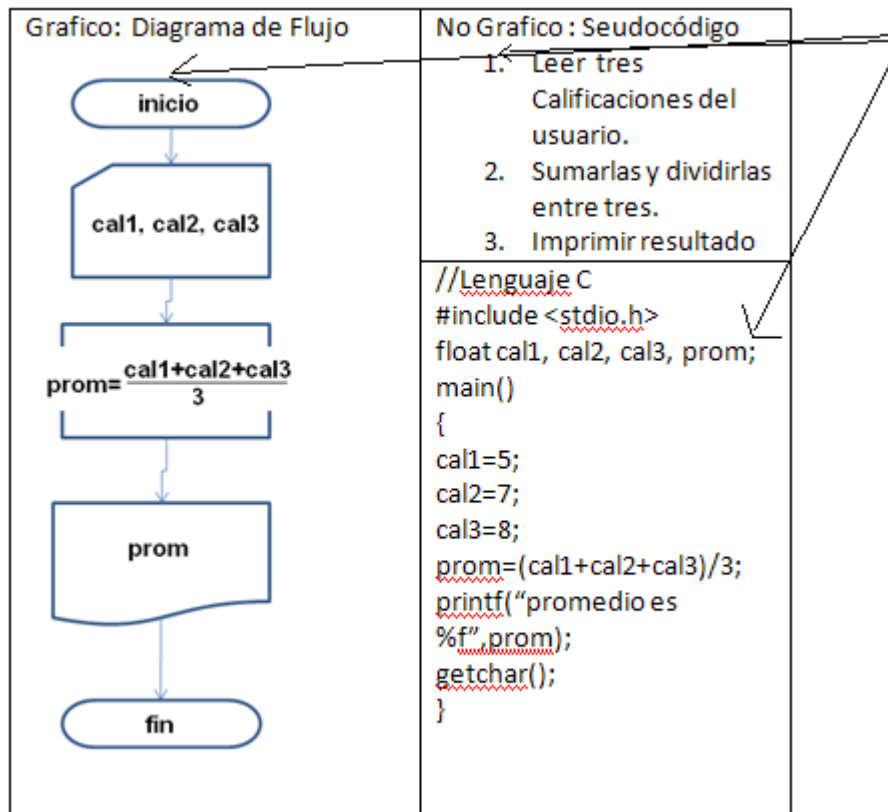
| Grafico: Diagrama de Flujo | No Grafico : Seudocódigo |
|---|---|
| inicio<br>cal1, cal2, cal3<br>prom= $\frac{cal1+cal2+cal3}{3}$<br>prom<br>fin | 1. Leer tres Calificaciones del usuario.<br>2. Sumarlas y dividirlas entre tres.<br>3. Imprimir resultado<br><br>//Lenguaje C<br>#include <stdio.h><br>float cal1, cal2, cal3, prom;<br>main()<br>{<br>cal1=5;<br>cal2=7;<br>cal3=8;<br>prom=(cal1+cal2+cal3)/3;<br>printf("promedio es %f",prom);<br>getchar();<br>} |